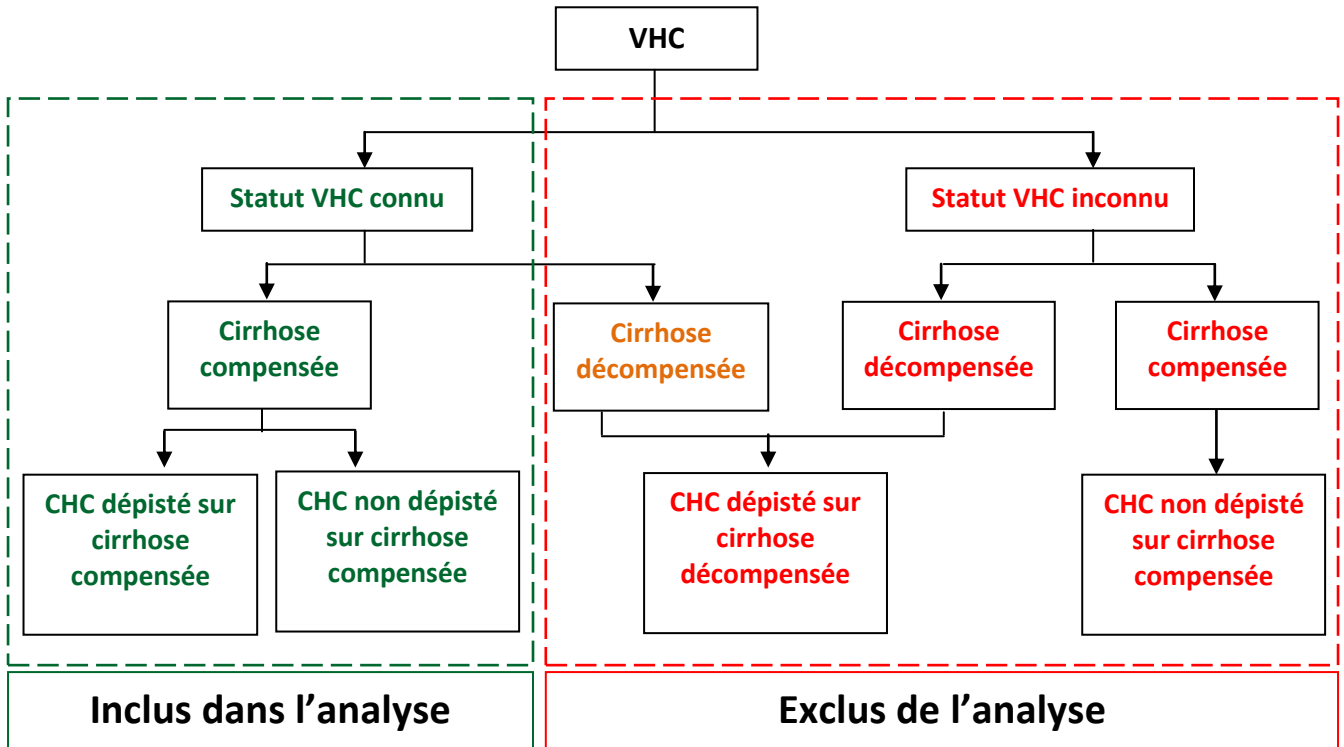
VHC

Statut VHC connu

Statut VHC inconnu

Cirrhose compensée

Cirrhose décompensée

Cirrhose décompensée

Cirrhose compensée

CHC dépisté sur cirrhose compensée

CHC non dépisté sur cirrhose compensée

CHC dépisté sur cirrhose décompensée

CHC non dépisté sur cirrhose compensée

Inclus dans l’analyse

Exclus de l’analyse